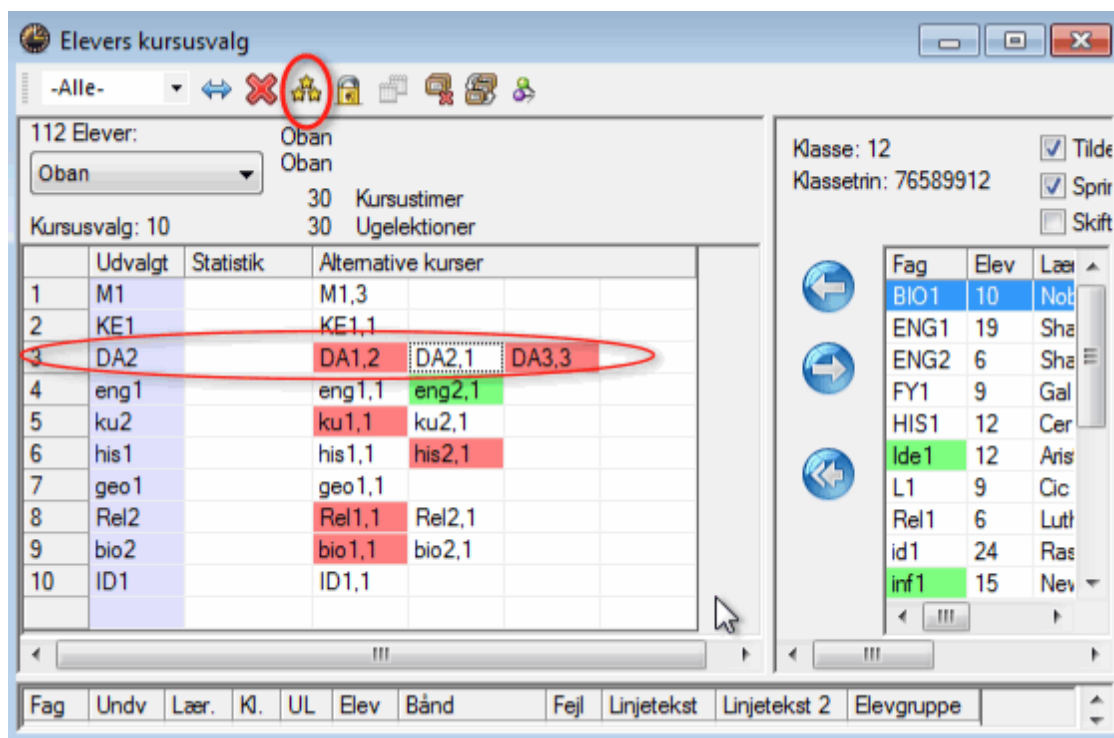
Elevers kursusvalg

-Alle-

112 Elever:
Oban
Oban
Oban
30 Kursustimer
30 Ugelektioner
Kursusvalg: 10

| | Udvalgt | Statistik | Alternative kurser | | | |
|---|---|---|---|---|---|---|
| 1 | M1 | | M1,3 | | | |
| 2 | KE1 | | KE1,1 | | | |
| 3 | DA2 | | DA1,2 | DA2,1 | DA3,3 | |
| 4 | eng1 | | eng1,1 | eng2,1 | | |
| 5 | ku2 | | ku1,1 | ku2,1 | | |
| 6 | his1 | | his1,1 | his2,1 | | |
| 7 | geo1 | | geo1,1 | | | |
| 8 | Rel2 | | Rel1,1 | Rel2,1 | | |
| 9 | bio2 | | bio1,1 | bio2,1 | | |
| 10 | ID1 | | ID1,1 | | | |

Klasse: 12
Klassetrin: 76589912
Tilde
Sprir
Skift

| Fag | Elev | Lær |
|---|---|---|
| BIO1 | 10 | Nob |
| ENG1 | 19 | Sha |
| ENG2 | 6 | Sha |
| FY1 | 9 | Gal |
| HIS1 | 12 | Cer |
| Ide1 | 12 | Aris |
| L1 | 9 | Cic |
| Rel1 | 6 | Luth |
| id1 | 24 | Ras |
| inf1 | 15 | New |

| Fag | Undv | Lær. | Kl. | UL | Elev | Bånd | Fejl | Linjetekst | Linjetekst 2 | Elevgruppe |
|---|---|---|---|---|---|---|---|---|---|---|